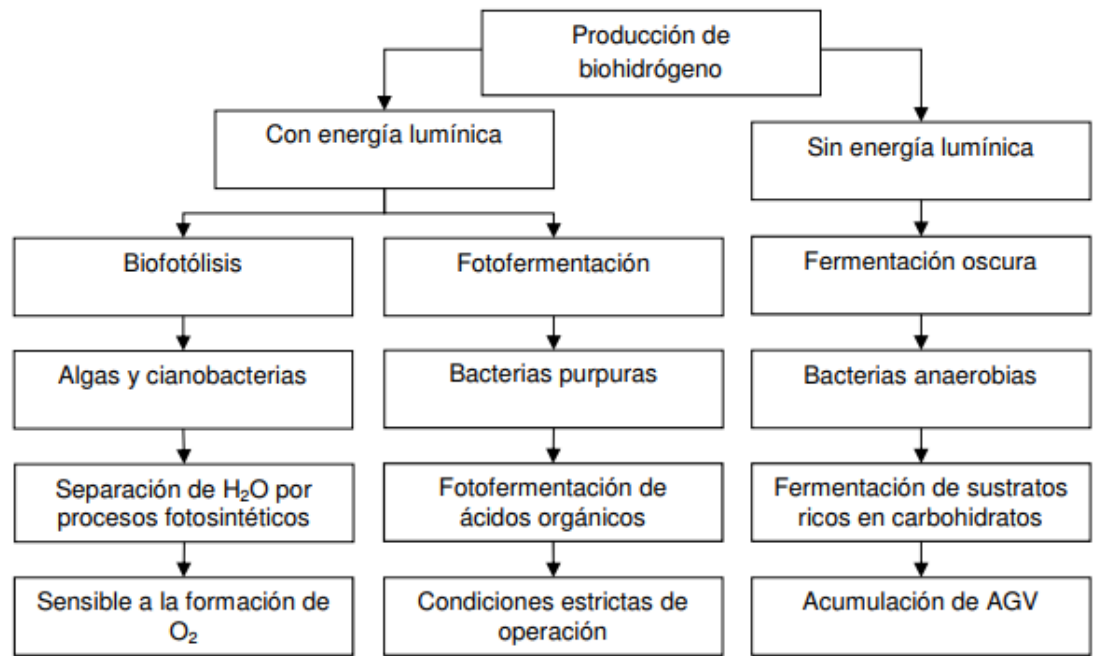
Producción de biohidrógeno

Con energía lumínica

Sin energía lumínica

Biofotólisis

Fotofermentación

Fermentación oscura

Algas y cianobacterias

Bacterias purpuras

Bacterias anaerobias

Separación de $H_2O$ por procesos fotosintéticos

Fotofermentación de ácidos orgánicos

Fermentación de sustratos ricos en carbohidratos

Sensible a la formación de $O_2$

Condiciones estrictas de operación

Acumulación de AGV